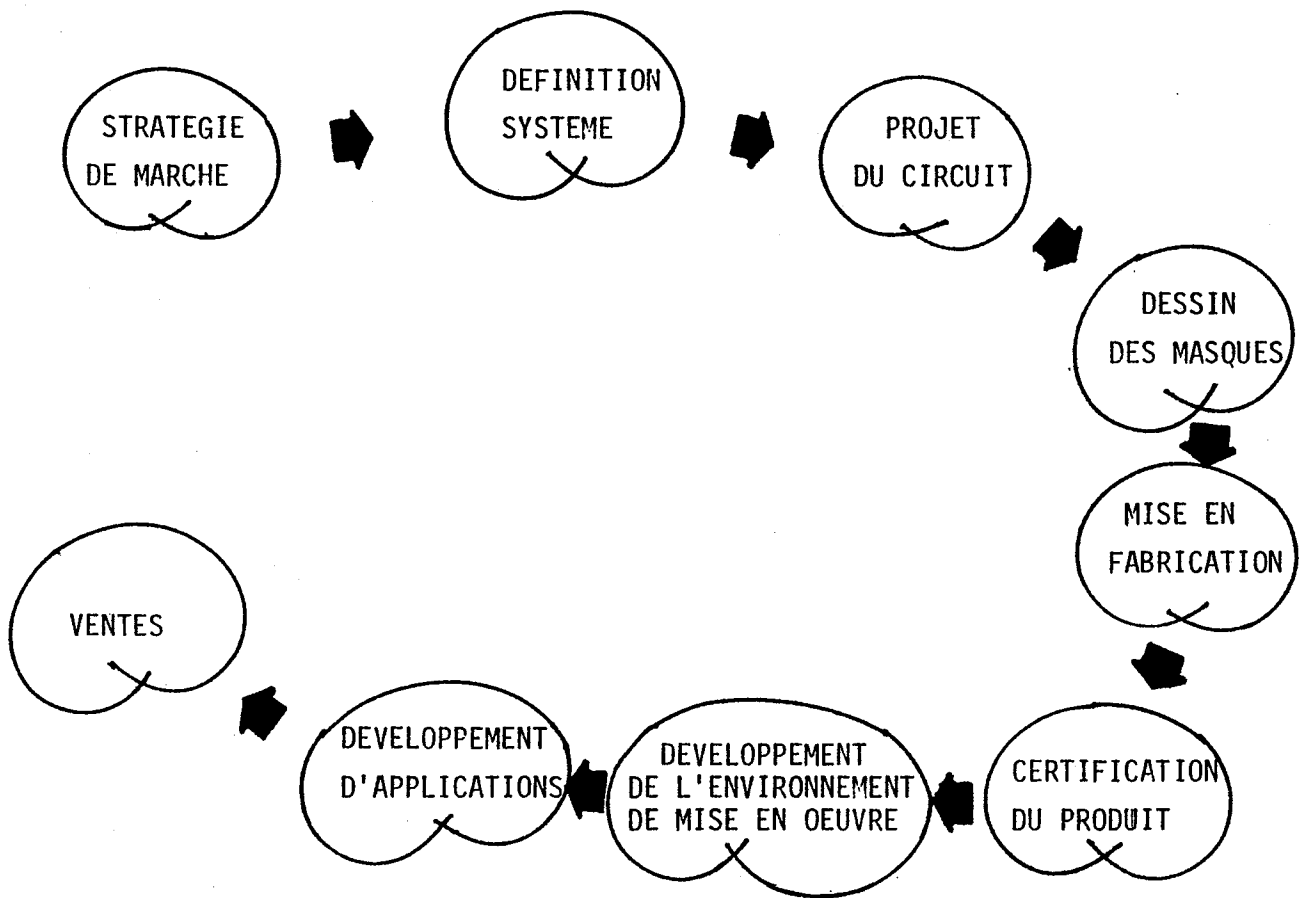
STRATEGIE DE MARCHE

DEFINITION SYSTEME

PROJET DU CIRCUIT

DESSIN DES MASQUES

MISE EN FABRICATION

CERTIFICATION DU PRODUIT

DEVELOPPEMENT DE L'ENVIRONNEMENT DE MISE EN OEUVRE

DEVELOPPEMENT D'APPLICATIONS

VENTES